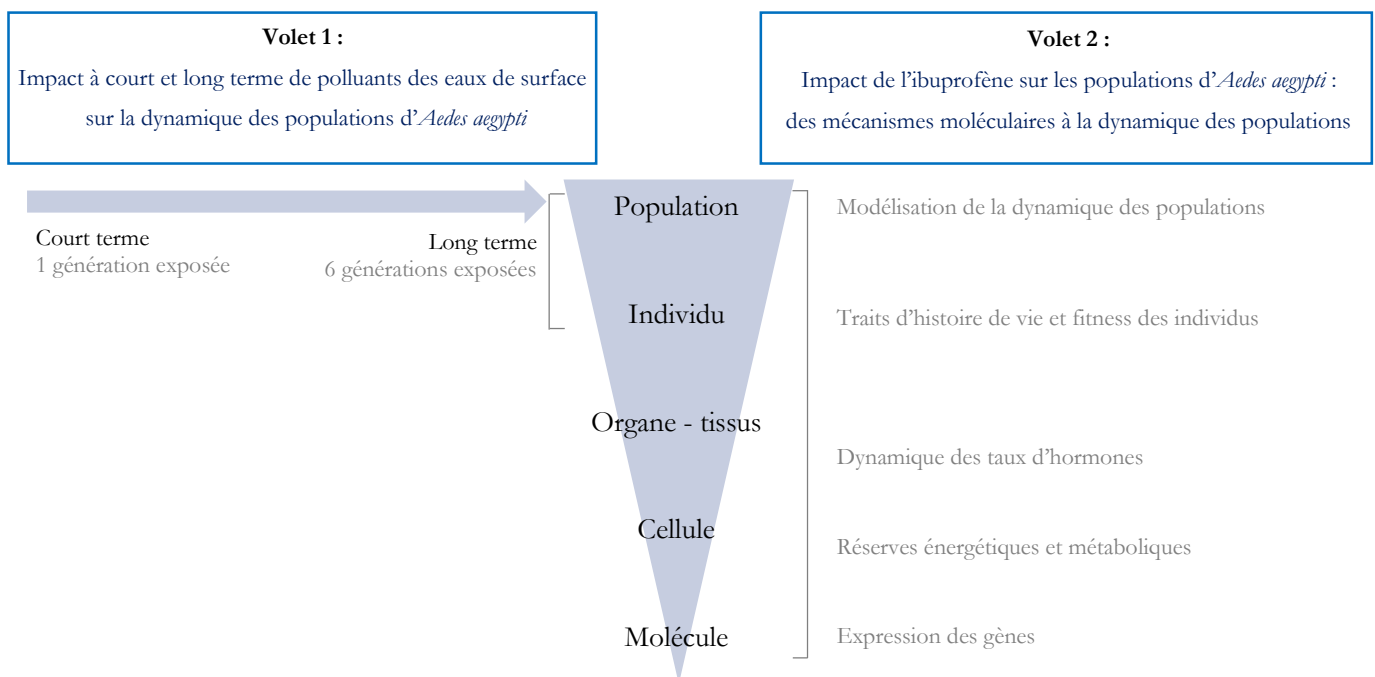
**Volet 1 :**

Impact à court et long terme de polluants des eaux de surface sur la dynamique des populations d'*Aedes aegypti*

**Volet 2 :**

Impact de l'ibuprofène sur les populations d'*Aedes aegypti* : des mécanismes moléculaires à la dynamique des populations

Court terme
1 génération exposée

Long terme
6 générations exposées

Population

Individu

Organe - tissus

Cellule

Molécule

Modélisation de la dynamique des populations

Traits d'histoire de vie et fitness des individus

Dynamique des taux d'hormones

Réserves énergétiques et métaboliques

Expression des gènes